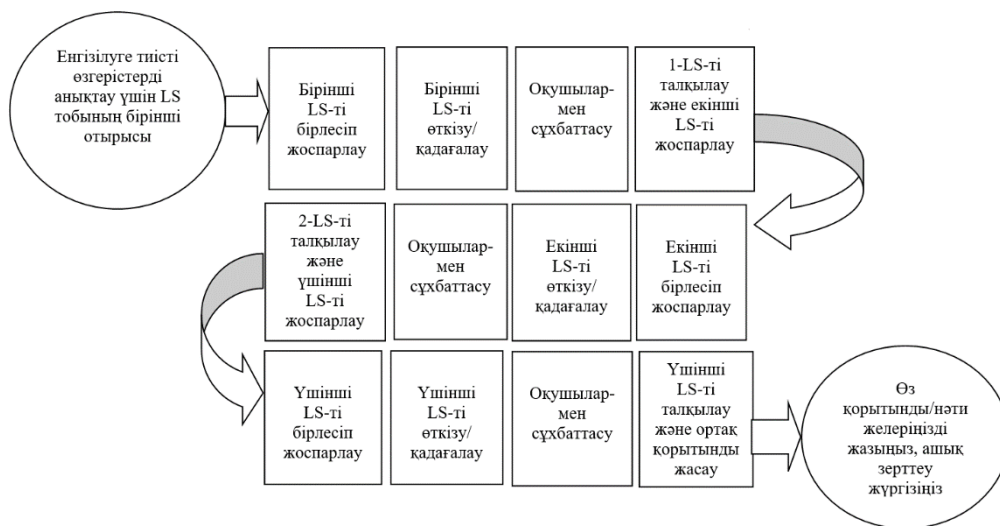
Енгізілуге тиісті өзгерістерді анықтау үшін LS тобының бірінші отырысы

Бірінші LS-ті бірлесіп жоспарлау

Бірінші LS-ті өткізу/ қадағалау

Оқушылар-мен сұхбаттасу

1-LS-ті талқылау және екінші LS-ті жоспарлау

2-LS-ті талқылау және үшінші LS-ті жоспарлау

Оқушылар-мен сұхбаттасу

Екінші LS-ті өткізу/ қадағалау

Екінші LS-ті бірлесіп жоспарлау

Үшінші LS-ті бірлесіп жоспарлау

Үшінші LS-ті өткізу/ қадағалау

Оқушылар-мен сұхбаттасу

Үшінші LS-ті талқылау және ортақ қорытынды жасау

Өз қорытынды/нәтижелеріңізді жазыңыз, ашық зерттеу жүргізіңіз